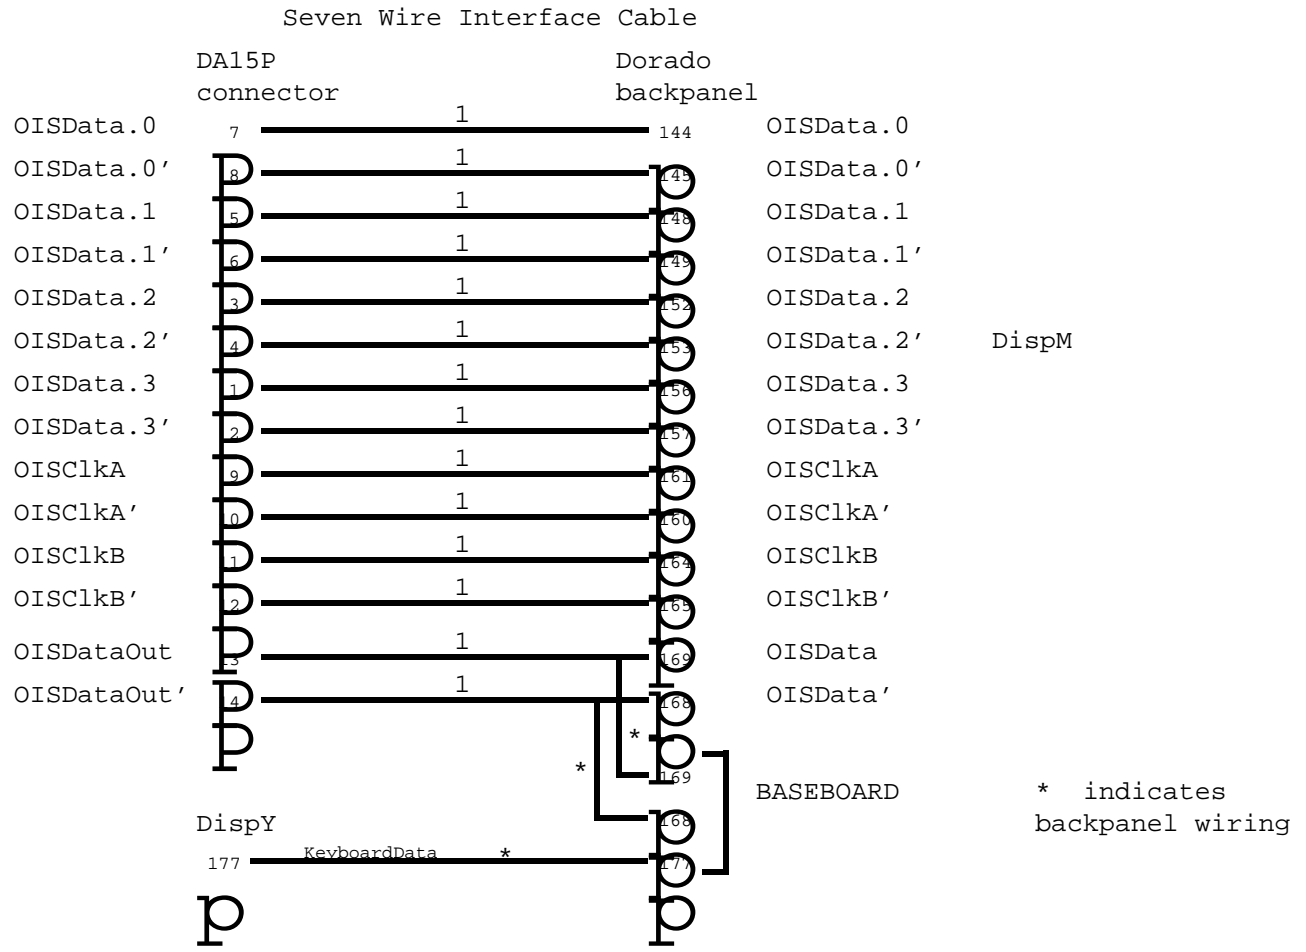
Seven Wire Interface Cable

DA15P connector

Dorado backpanel

OISData.0 7 1 144 OISData.0

OISData.0' 8 1 145 OISData.0'

OISData.1 5 1 148 OISData.1

OISData.1' 6 1 149 OISData.1'

OISData.2 3 1 152 OISData.2

OISData.2' 4 1 153 OISData.2' DispM

OISData.3 1 1 156 OISData.3

OISData.3' 2 1 157 OISData.3'

OISClkA 9 1 161 OISClkA

OISClkA' 0 1 160 OISClkA'

OISClkB 1 1 164 OISClkB

OISClkB' 2 1 165 OISClkB'

OISDataOut 3 1 169 OISData

OISDataOut' 4 1 168 OISData'

* 169

* 168

BASEBOARD

* indicates backpanel wiring

DispY

177 KeyboardData * 177